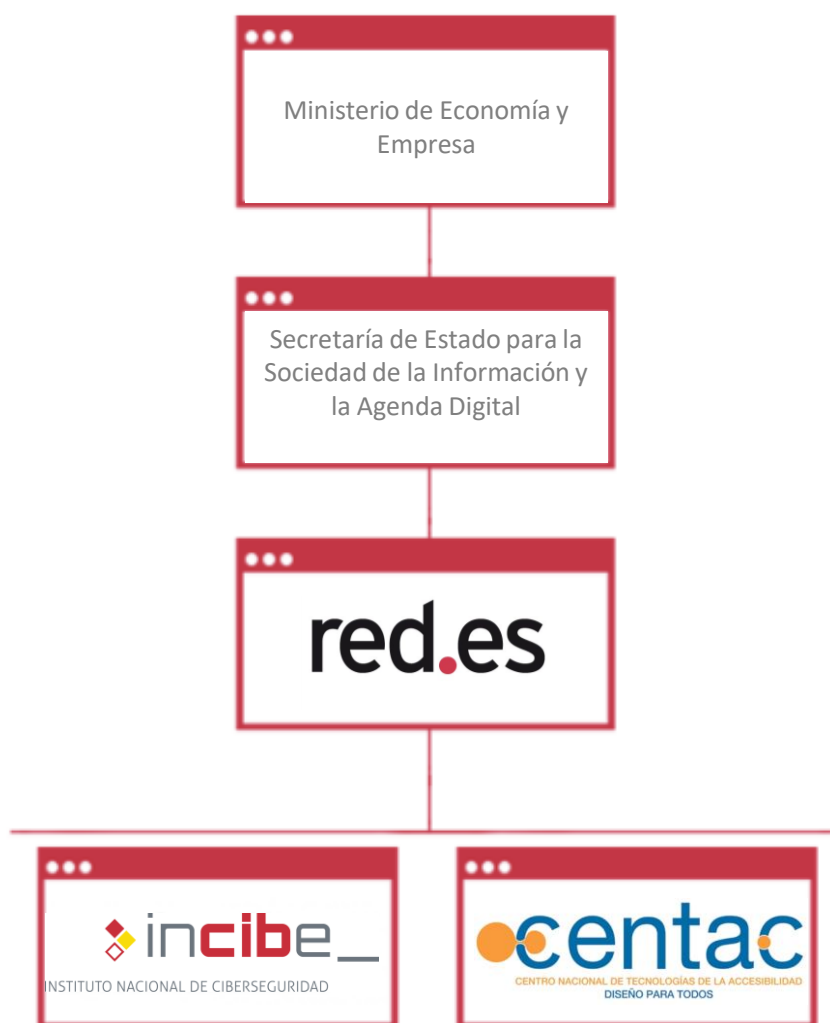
Ministerio de Economía y Empresa

Secretaría de Estado para la Sociedad de la Información y la Agenda Digital

red.es

incibe_
INSTITUTO NACIONAL DE CIBERSEGURIDAD

centac
CENTRO NACIONAL DE TECNOLOGÍAS DE LA ACCESIBILIDAD
DISEÑO PARA TODOS